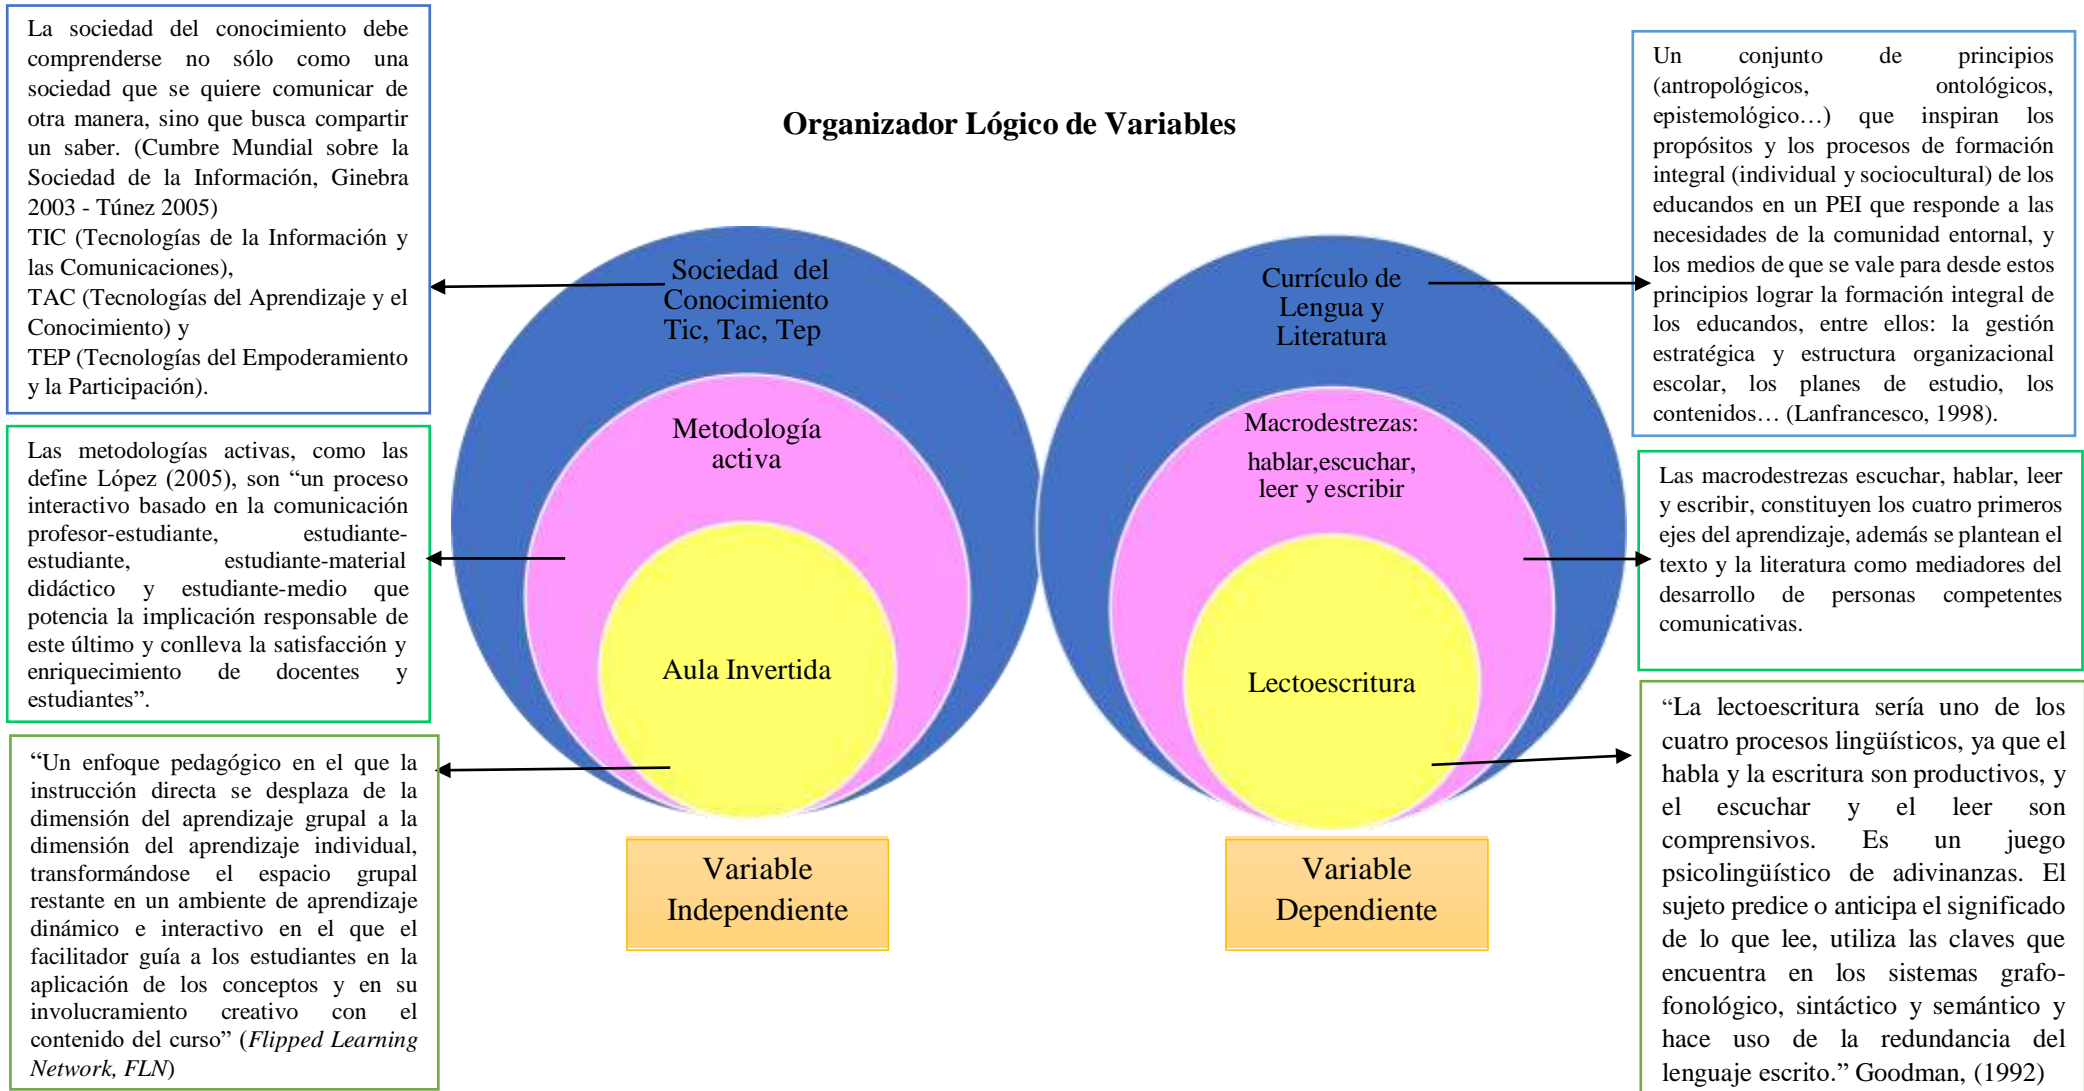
La sociedad del conocimiento debe comprenderse no sólo como una sociedad que se quiere comunicar de otra manera, sino que busca compartir un saber. (Cumbre Mundial sobre la Sociedad de la Información, Ginebra 2003 - Túnez 2005)
TIC (Tecnologías de la Información y las Comunicaciones),
TAC (Tecnologías del Aprendizaje y el Conocimiento) y
TEP (Tecnologías del Empoderamiento y la Participación).

Las metodologías activas, como las define López (2005), son "un proceso interactivo basado en la comunicación profesor-estudiante, estudiante-estudiante, estudiante-material didáctico y estudiante-medio que potencia la implicación responsable de este último y conlleva la satisfacción y enriquecimiento de docentes y estudiantes".

"Un enfoque pedagógico en el que la instrucción directa se desplaza de la dimensión del aprendizaje grupal a la dimensión del aprendizaje individual, transformándose el espacio grupal restante en un ambiente de aprendizaje dinámico e interactivo en el que el facilitador guía a los estudiantes en la aplicación de los conceptos y en su involucramiento creativo con el contenido del curso" (*Flipped Learning Network, FLN*)

Organizador Lógico de Variables

Sociedad del Conocimiento Tic, Tac, Tep

Metodología activa

Aula Invertida

Variable Independiente

Currículo de Lengua y Literatura

Macrodestrezas:
hablar,escuchar, leer y escribir

Lectoescritura

Variable Dependiente

Un conjunto de principios (antropológicos, ontológicos, epistemológico…) que inspiran los propósitos y los procesos de formación integral (individual y sociocultural) de los educandos en un PEI que responde a las necesidades de la comunidad entornal, y los medios de que se vale para desde estos principios lograr la formación integral de los educandos, entre ellos: la gestión estratégica y estructura organizacional escolar, los planes de estudio, los contenidos… (Lanfrancesco, 1998).

Las macrodestrezas escuchar, hablar, leer y escribir, constituyen los cuatro primeros ejes del aprendizaje, además se plantean el texto y la literatura como mediadores del desarrollo de personas competentes comunicativas.

"La lectoescritura sería uno de los cuatro procesos lingüísticos, ya que el habla y la escritura son productivos, y el escuchar y el leer son comprensivos. Es un juego psicolingüístico de adivinanzas. El sujeto predice o anticipa el significado de lo que lee, utiliza las claves que encuentra en los sistemas grafo-fonológico, sintáctico y semántico y hace uso de la redundancia del lenguaje escrito." Goodman, (1992)